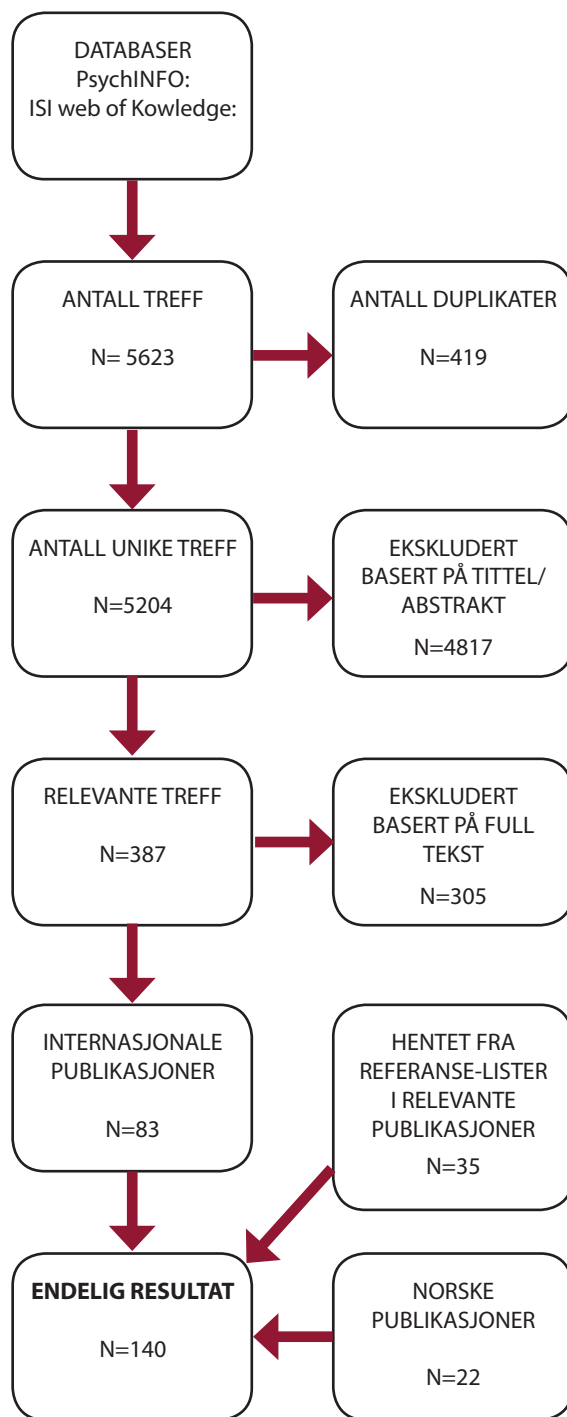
DATABASER
PsychINFO:
ISI web of Kowledge:

ANTALL TREFF

N= 5623

ANTALL DUPLIKATER

N=419

ANTALL UNIKE TREFF

N=5204

EKSKLUDERT BASERT PÅ TITTEL/ ABSTRAKT

N=4817

RELEVANTE TREFF

N=387

EKSKLUDERT BASERT PÅ FULL TEKST

N=305

INTERNASJONALE PUBLIKASJONER

N=83

HENTET FRA REFERANSE-LISTER I RELEVANTE PUBLIKASJONER

N=35

**ENDELIG RESULTAT**

N=140

NORSKE PUBLIKASJONER

N=22